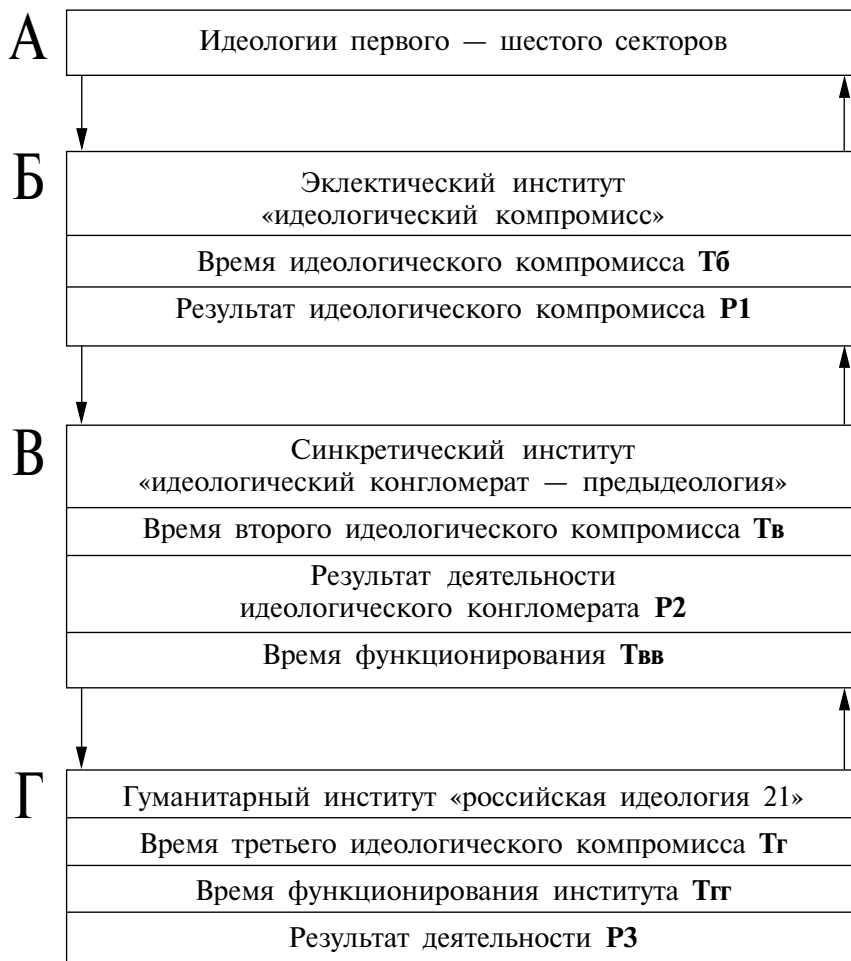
А

Идеологии первого — шестого секторов

Б

Эклектический институт «идеологический компромисс»

Время идеологического компромисса **Тб**

Результат идеологического компромисса **Р1**

В

Синкретический институт «идеологический конгломерат — предыдеология»

Время второго идеологического компромисса **Тв**

Результат деятельности идеологического конгломерата **Р2**

Время функционирования **Твв**

Г

Гуманитарный институт «российская идеология 21»

Время третьего идеологического компромисса **Тг**

Время функционирования института **Тгг**

Результат деятельности **Р3**